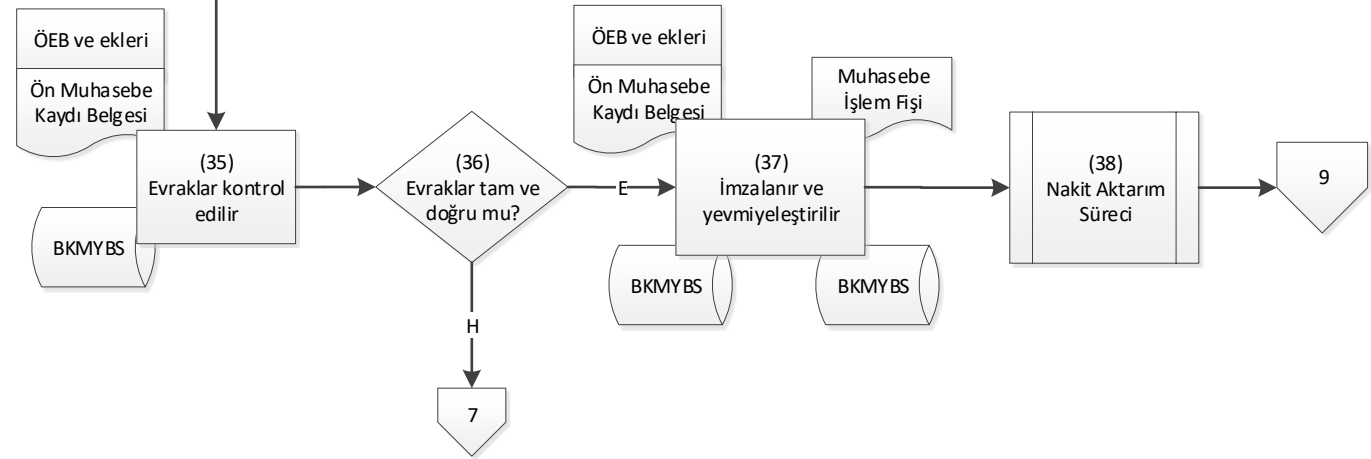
ÖEB ve ekleri

Ön Muhasebe Kaydı Belgesi

(35)
Evraklar kontrol edilir

BKMYBS

(36)
Evraklar tam ve doğru mu?

E

H

7

ÖEB ve ekleri

Ön Muhasebe Kaydı Belgesi

Muhasebe İşlem Fişi

(37)
İmzalanır ve yevmiyeleştirilir

BKMYBS

BKMYBS

(38)
Nakit Aktarım Süreci

9